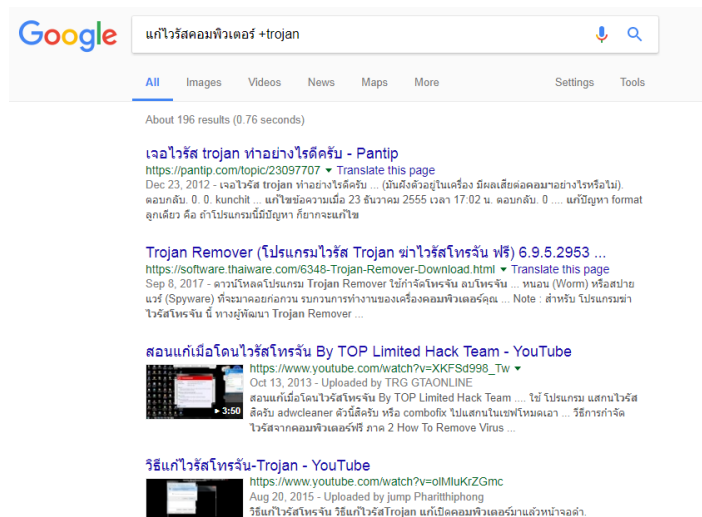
Google

แก้ไวรัสคอมพิวเตอร์ +trojan

All Images Videos News Maps More Settings Tools

About 196 results (0.76 seconds)

เจอไวรัส trojan ทำอย่างไรดีครับ - Pantip
https://pantip.com/topic/23097707 ▾ Translate this page
Dec 23, 2012 - เจอไวรัส trojan ทำอย่างไรดีครับ ... (มันฝังตัวอยู่ในเครื่อง มีผลเสียต่อคอมฯอย่างไรหรือไม่). ตอบกลับ. 0. 0. kunchit ... แก้ไขข้อความเมื่อ 23 ธันวาคม 2555 เวลา 17:02 น. ตอบกลับ. 0 .... แก้ปัญหา format ลูกเดียว คือ ถ้าโปรแกรมนี้มีปัญหา ก็ยากจะแก้ไข

Trojan Remover (โปรแกรมไวรัส Trojan ฆ่าไวรัสโทรจัน ฟรี) 6.9.5.2953 ...
https://software.thaiware.com/6348-Trojan-Remover-Download.html ▾ Translate this page
Sep 8, 2017 - ดาวน์โหลดโปรแกรม Trojan Remover ใช้กำจัดโทรจัน ลบโทรจัน ... หนอน (Worm) หรือสปายแวร์ (Spyware) ที่จะมาคอยก่อกวน รบกวนการทำงานของเครื่องคอมพิวเตอร์คุณ ... Note : สำหรับ โปรแกรมฆ่าไวรัสโทรจัน นี้ ทางผู้พัฒนา Trojan Remover ...

สอนแก้เมื่อโดนไวรัสโทรจัน By TOP Limited Hack Team - YouTube
https://www.youtube.com/watch?v=XKFSd998_Tw ▾
Oct 13, 2013 - Uploaded by TRG GTAONLINE
สอนแก้เมื่อโดนไวรัสโทรจัน By TOP Limited Hack Team .... ใช้ โปรแกรม แสกนไวรัส ดีครับ adwcleaner ตัวนี้ดีครับ หรือ combofix ไปแสกนในเซฟโหมดเอา ... วิธีการกำจัดไวรัสจากคอมพิวเตอร์ฟรี ภาค 2 How To Remove Virus ...
3:50

วิธีแก้ไวรัสโทรจัน-Trojan - YouTube
https://www.youtube.com/watch?v=olMluKrZGmc
Aug 20, 2015 - Uploaded by jump Pharitthiphong
วิธีแก้ไวรัสโทรจัน วิธีแก้ไวรัสTrojan แก้เปิดคอมพิวเตอร์มาแล้วหน้าจอดำ.